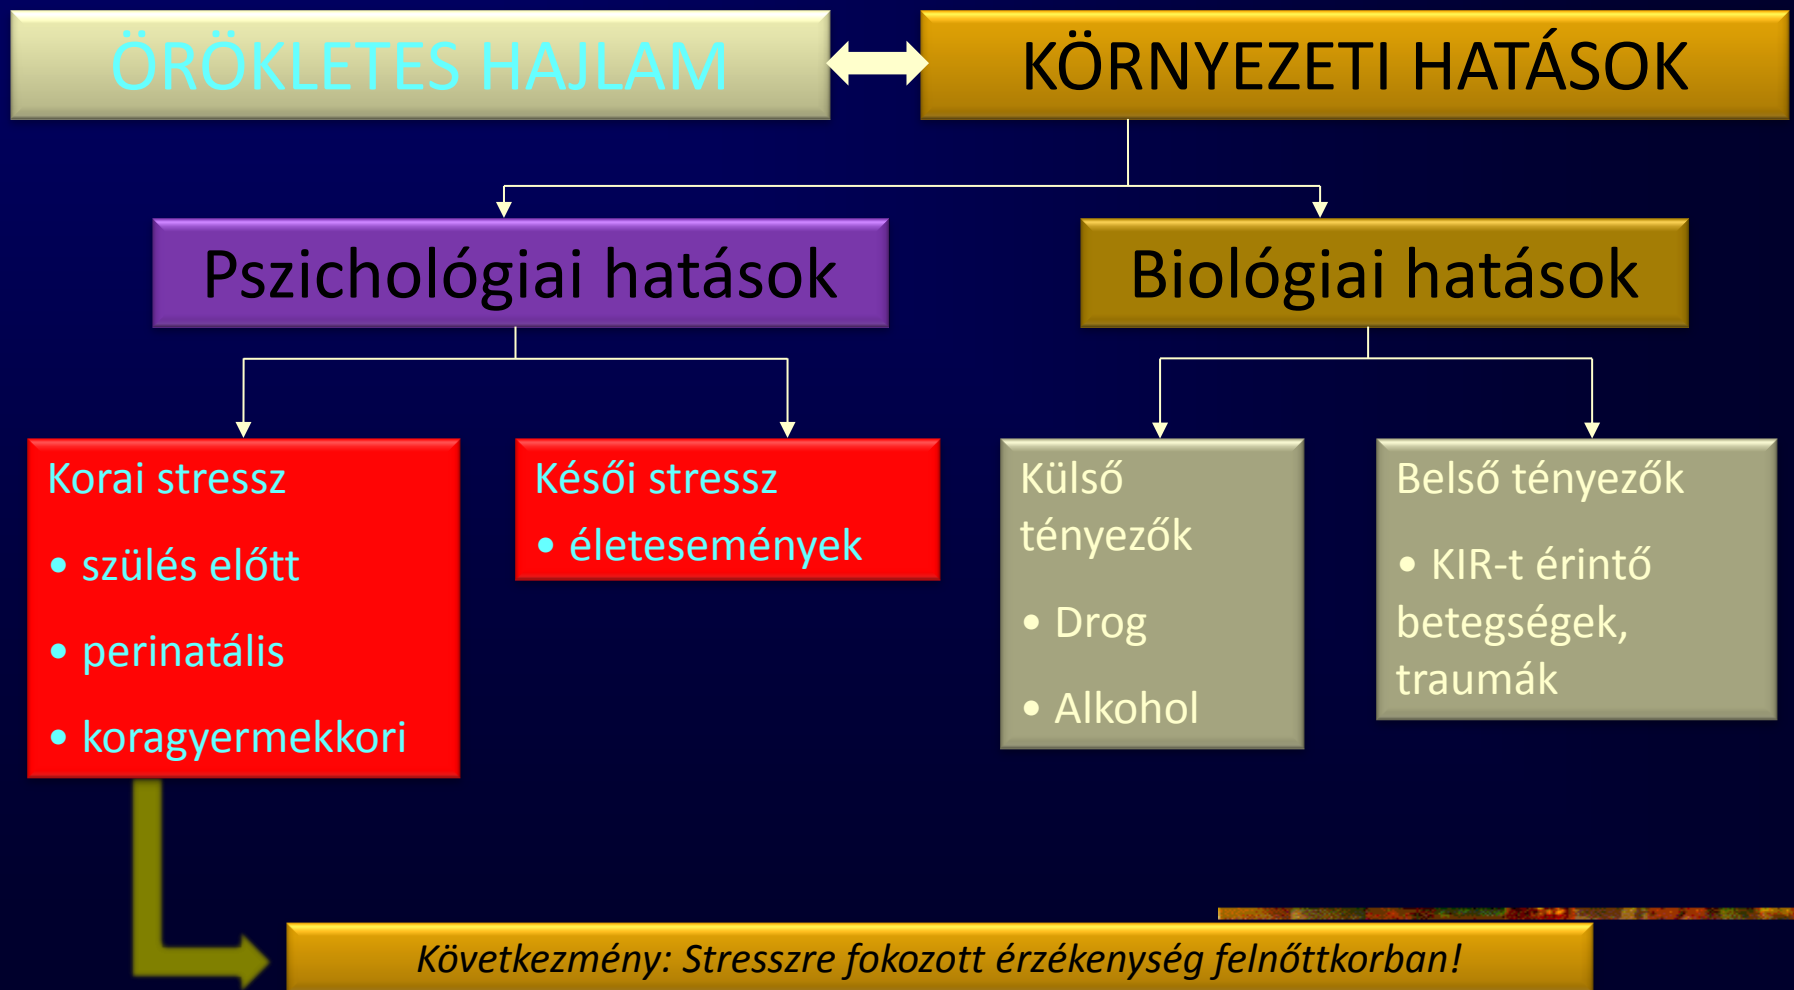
ÖRÖKLETES HAJLAM

KÖRNYEZETI HATÁSOK

Pszichológiai hatások

Biológiai hatások

Korai stressz
• szülés előtt
• perinatális
• koragyermekkori

Késői stressz
• életesemények

Külső tényezők
• Drog
• Alkohol

Belső tényezők
• KIR-t érintő betegségek, traumák

Következmény: Stresszre fokozott érzékenység felnőttkorban!